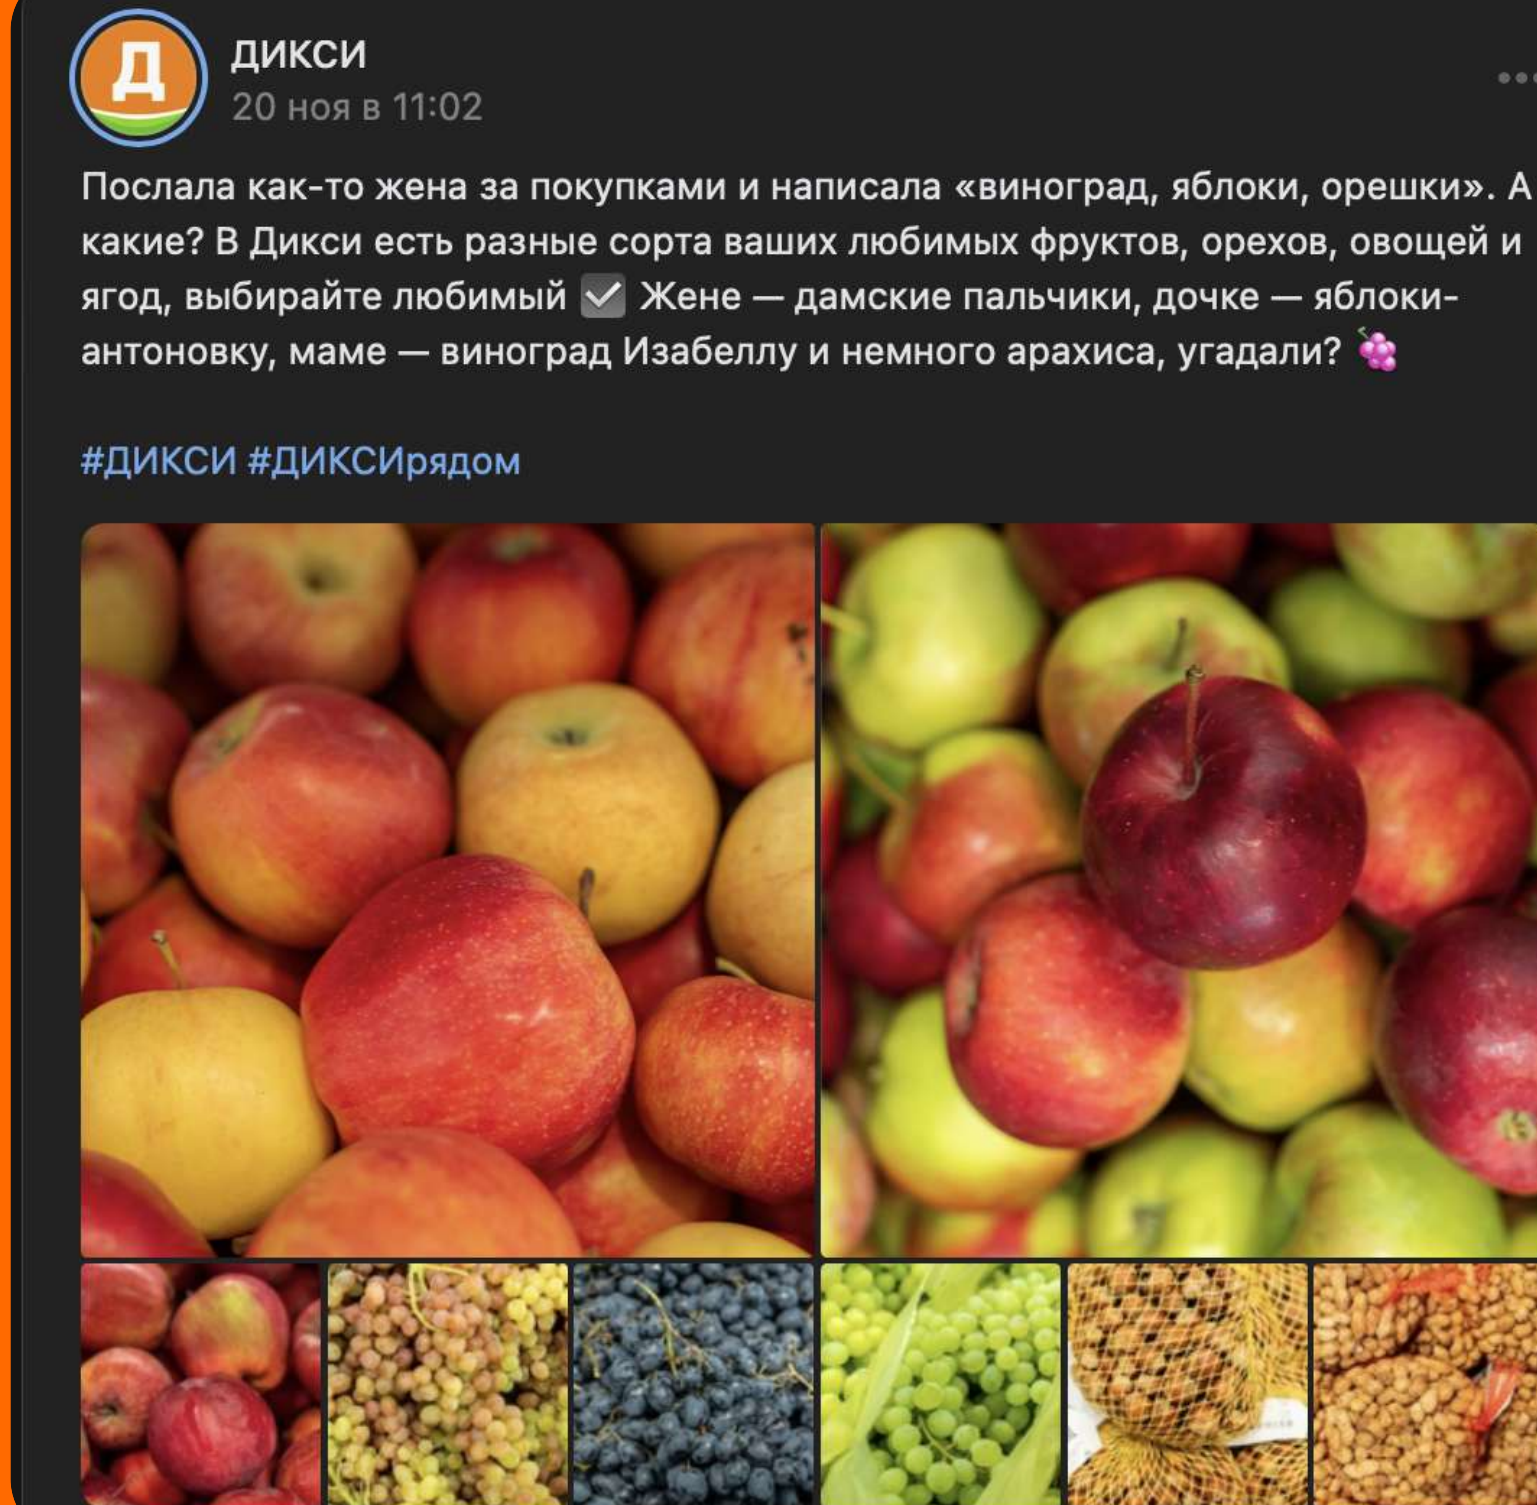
Д

ДИКСИ
20 ноя в 11:02

Послала как-то жена за покупками и написала «виноград, яблоки, орешки». А какие? В Дикси есть разные сорта ваших любимых фруктов, орехов, овощей и ягод, выбирайте любимый ✅ Жене — дамские пальчики, дочке — яблоки-антоновку, маме — виноград Изабеллу и немного арахиса, угадали? 🍇

#ДИКСИ #ДИКСИрядом